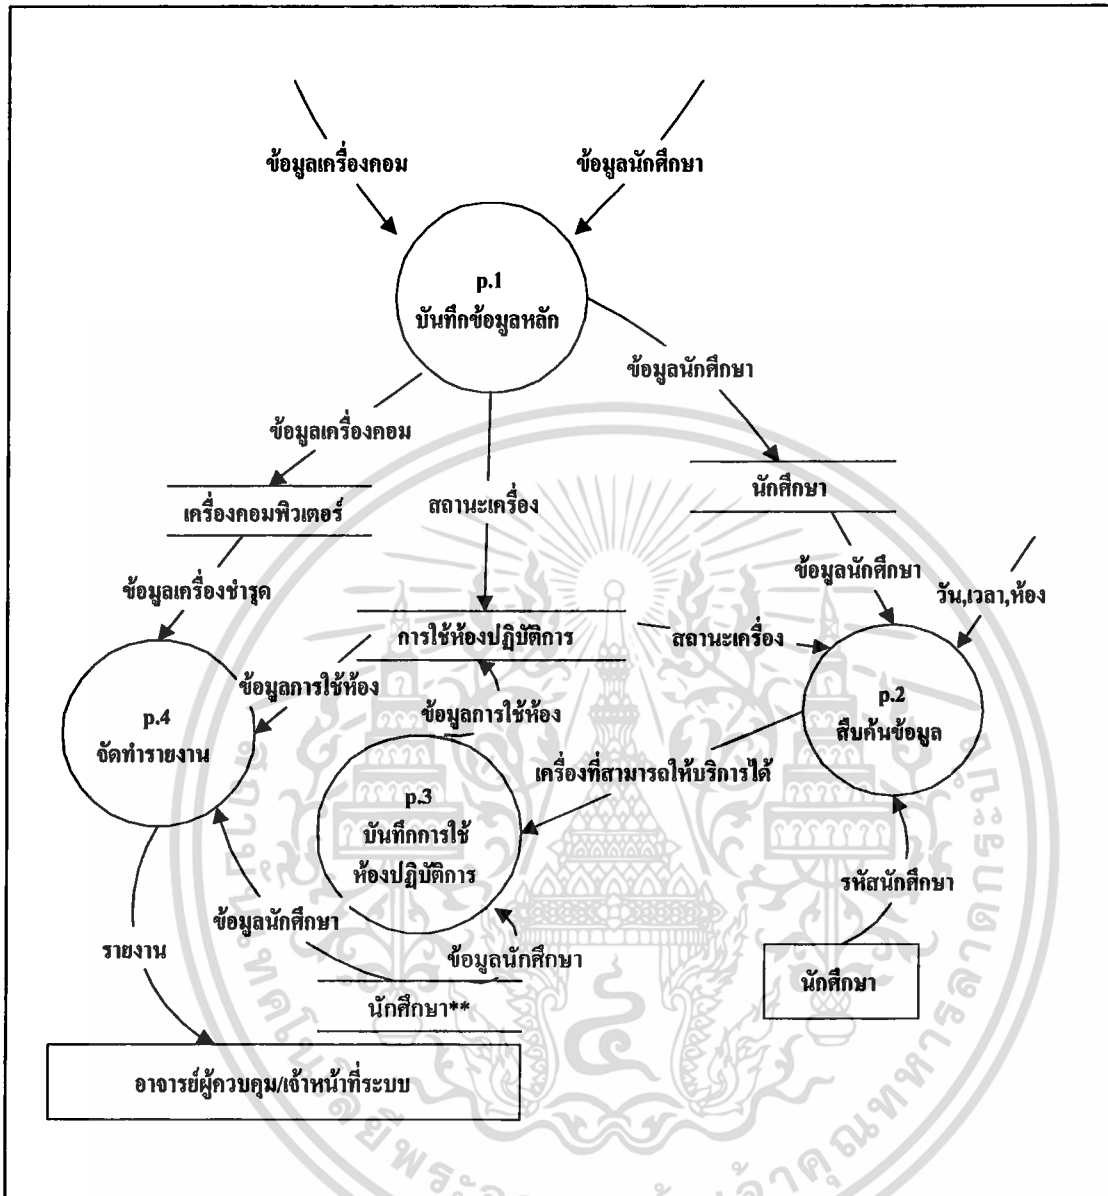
ข้อมูลเครื่องคอม

ข้อมูลนักศึกษา

p.1
บันทึกข้อมูลหลัก

ข้อมูลนักศึกษา

ข้อมูลเครื่องคอม

นักศึกษา

เครื่องคอมพิวเตอร์

สถานะเครื่อง

ข้อมูลเครื่องชำรุด

ข้อมูลนักศึกษา

วัน,เวลา,ห้อง

การใช้ห้องปฏิบัติการ

สถานะเครื่อง

ข้อมูลการใช้ห้อง

p.2
สืบค้นข้อมูล

p.4
จัดทำรายงาน

ข้อมูลการใช้ห้อง

เครื่องที่สามารถให้บริการได้

p.3
บันทึกการใช้ห้องปฏิบัติการ

รหัสนักศึกษา

ข้อมูลนักศึกษา

ข้อมูลนักศึกษา

รายงาน

นักศึกษา**

นักศึกษา

อาจารย์ผู้ควบคุม/เจ้าหน้าที่ระบบ